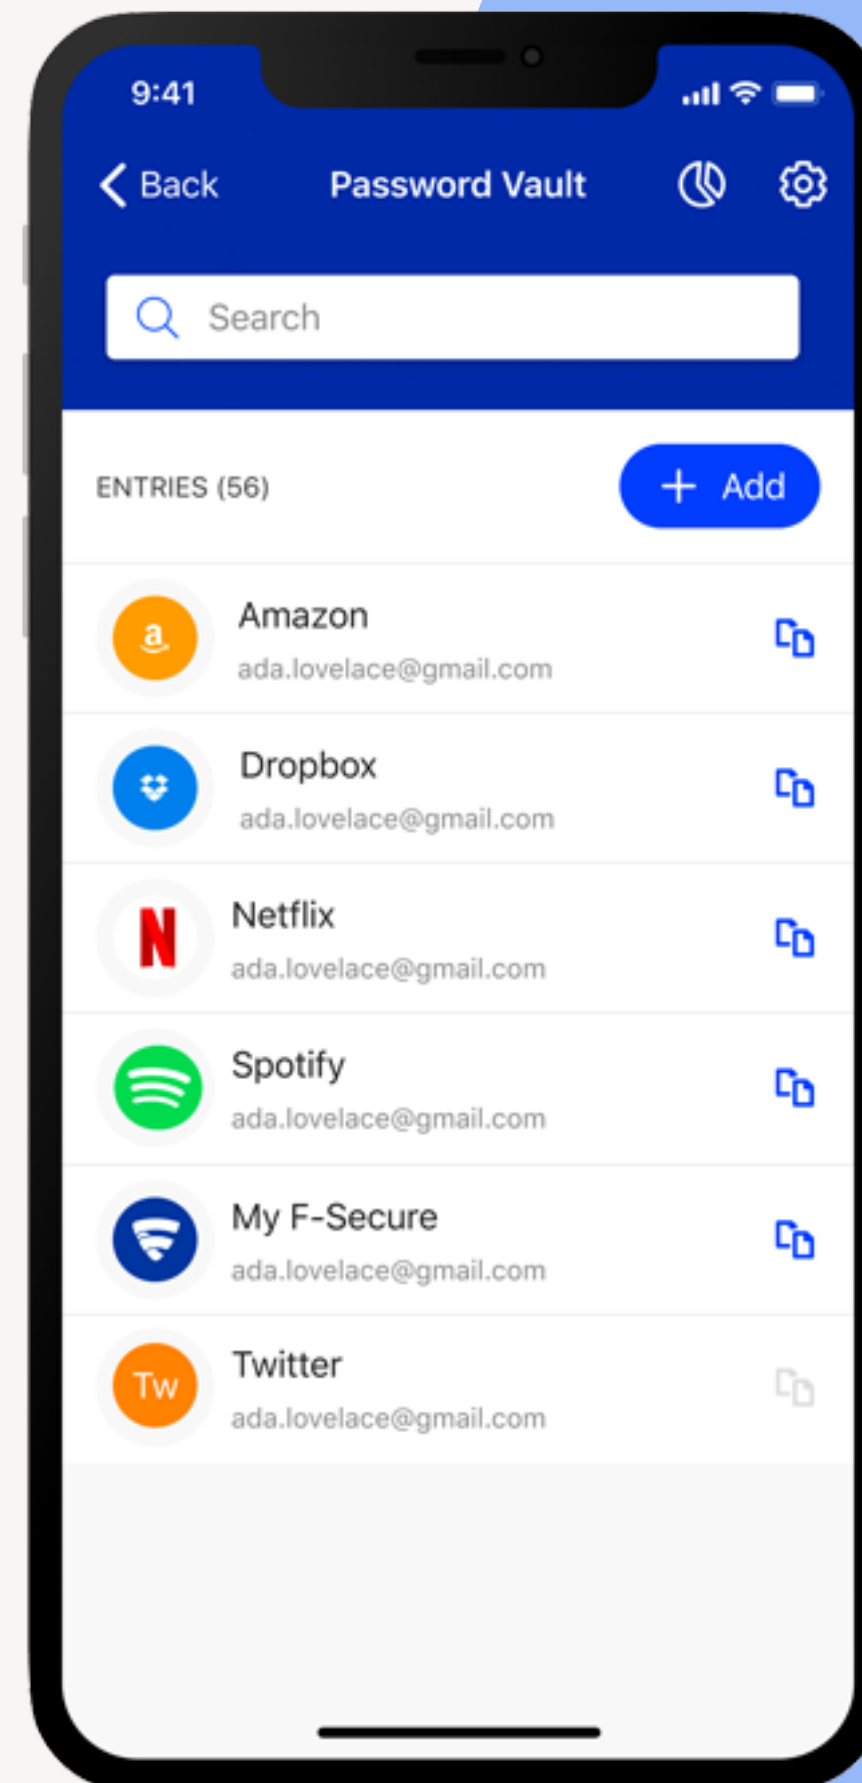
9:41

Back

Password Vault

Search

ENTRIES (56)

Add

a

Amazon

ada.lovelace@gmail.com

Dropbox

ada.lovelace@gmail.com

N

Netflix

ada.lovelace@gmail.com

Spotify

ada.lovelace@gmail.com

My F-Secure

ada.lovelace@gmail.com

Tw

Twitter

ada.lovelace@gmail.com